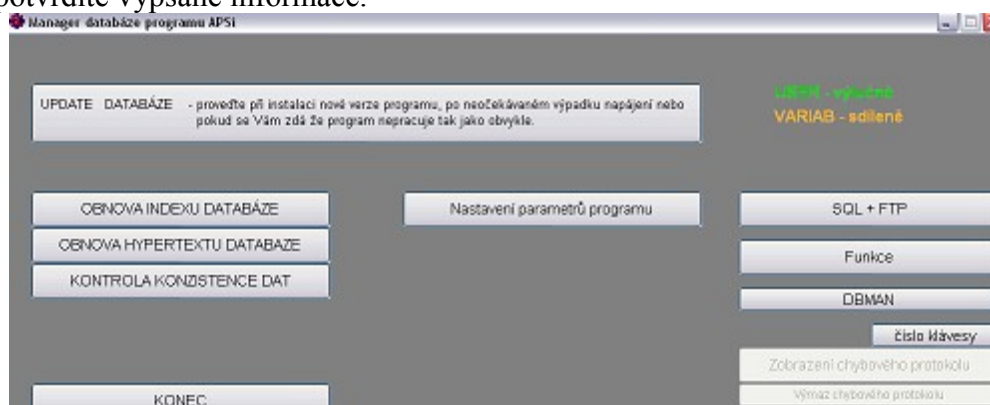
potvrďte vypsané informace.

Manager databáze programu APSI

UPDATE DATABÁZE - proveďte při instalaci nové verze programu, po neočekávaném výpadku napájení nebo pokud se Vám zdá že program nepracuje tak jako obvykle.

USER - výlučně
VARIAB - sdíleně

OBNOVA INDEXU DATABÁZE

OBNOVA HYPERTEXTU DATABAZE

KONTROLA KONZISTENCE DAT

Nastavení parametrů programu

SQL + FTP

Funkce

DBMAN

číslo klávesy

Zobrazení chybového protokolu

Výmaz chybového protokolu

KONEC